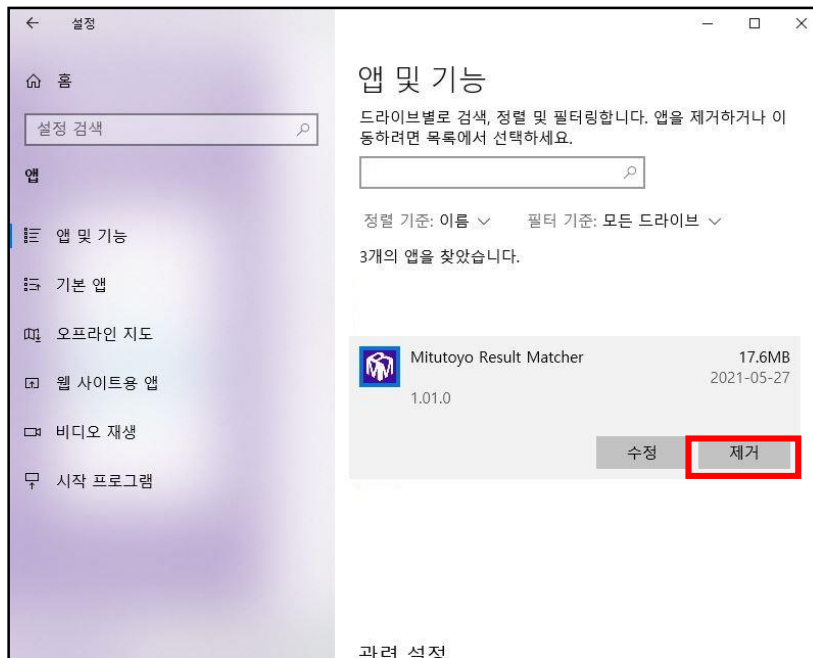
← 설정

홈

설정 검색

앱

앱 및 기능

기본 앱

오프라인 지도

웹 사이트용 앱

비디오 재생

시작 프로그램

앱 및 기능

드라이브별로 검색, 정렬 및 필터링합니다. 앱을 제거하거나 이동하려면 목록에서 선택하세요.

정렬 기준: 이름 ∨ 필터 기준: 모든 드라이브 ∨

3개의 앱을 찾았습니다.

Mitutoyo Result Matcher 17.6MB
2021-05-27
1.01.0

수정 제거

관련 설정